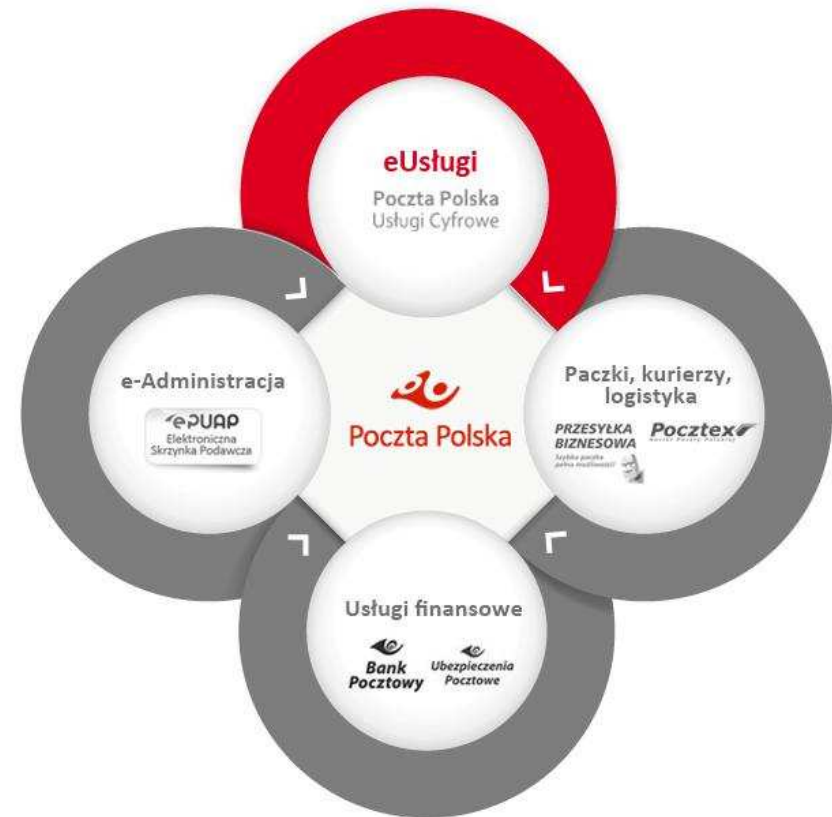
eUsługi
Poczta Polska
Usługi Cyfrowe

e-Administracja
ePUAP
Elektroniczna Skrzynka Podawcza

Poczta Polska

Paczki, kurierzy, logistyka
PRZESYŁKA BIZNESOWA
Szybka paczka pełna możliwości
Pocztex
Kurier Poczty Polskiej

Usługi finansowe
Bank Pocztowy
Ubezpieczenia Pocztowe